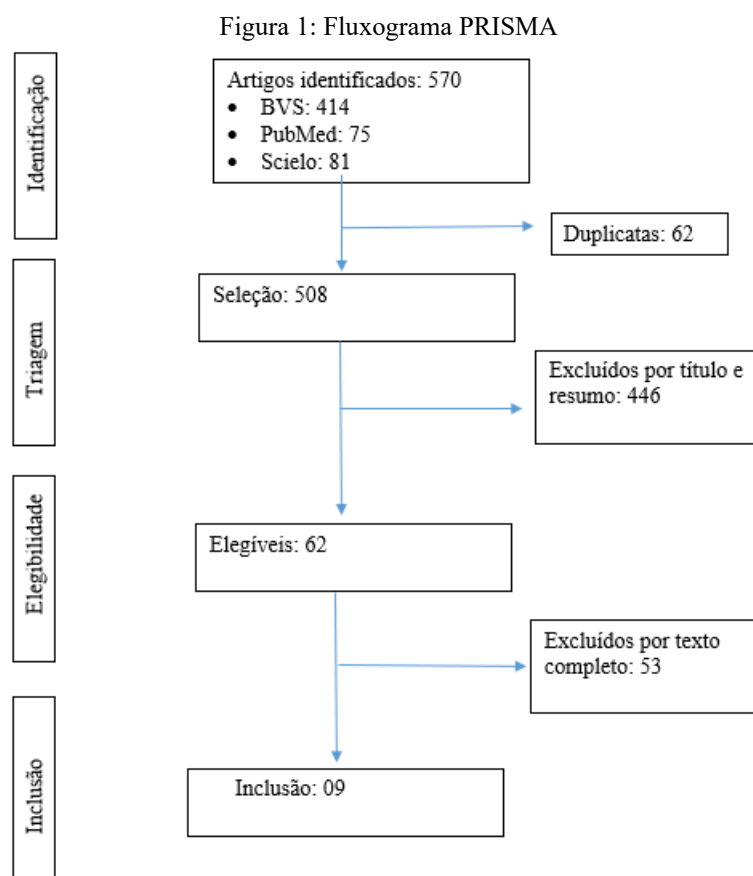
Figura 1: Fluxograma PRISMA

Identificação

Artigos identificados: 570
- BVS: 414
- PubMed: 75
- Scielo: 81

Duplicatas: 62

Triagem

Seleção: 508

Excluídos por título e resumo: 446

Elegibilidade

Elegíveis: 62

Excluídos por texto completo: 53

Inclusão

Inclusão: 09